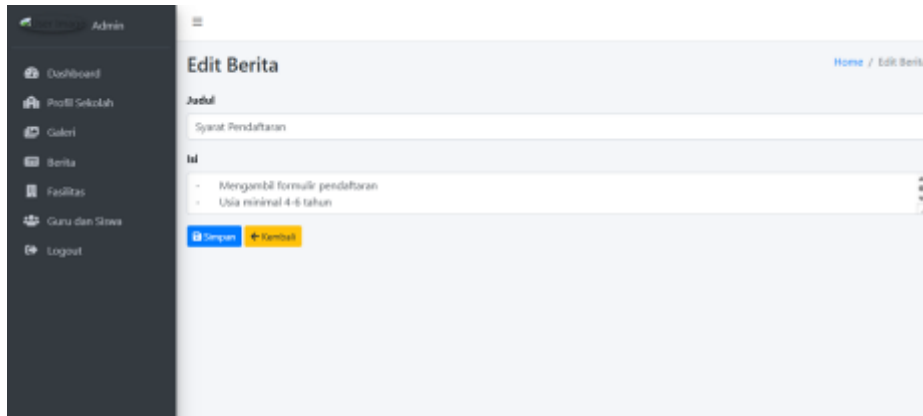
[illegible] Admin

Dashboard
Profil Sekolah
Galeri
Berita
Fasilitas
Guru dan Siswa
Logout

≡

Edit Berita

Home / Edit Berit

Judul

Syarat Pendaftaran

Isi

- Mengambil formulir pendaftaran
- Usia minimal 4-6 tahun

Simpan
Kembali